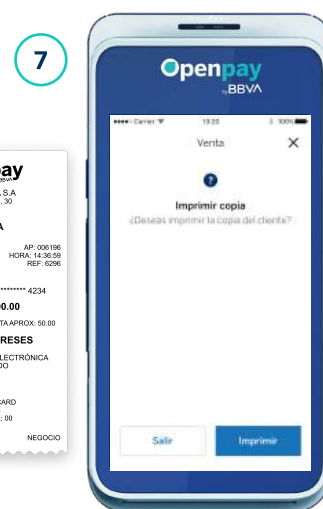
7

pay
S.A
, 30
A
AP: 006196
HORA: 14:36:59
REF: 6296
******** 4234
00.00
TA APROX: 50.00
RESES
LECTRÓNICA
DO
CARD
: 00
NEGOCIO

Openpay
by BBVA

••••• Carrier 13:25 100%

Venta

Imprimir copia
¿Deseas imprimir la copia del cliente?

Salir
Imprimir